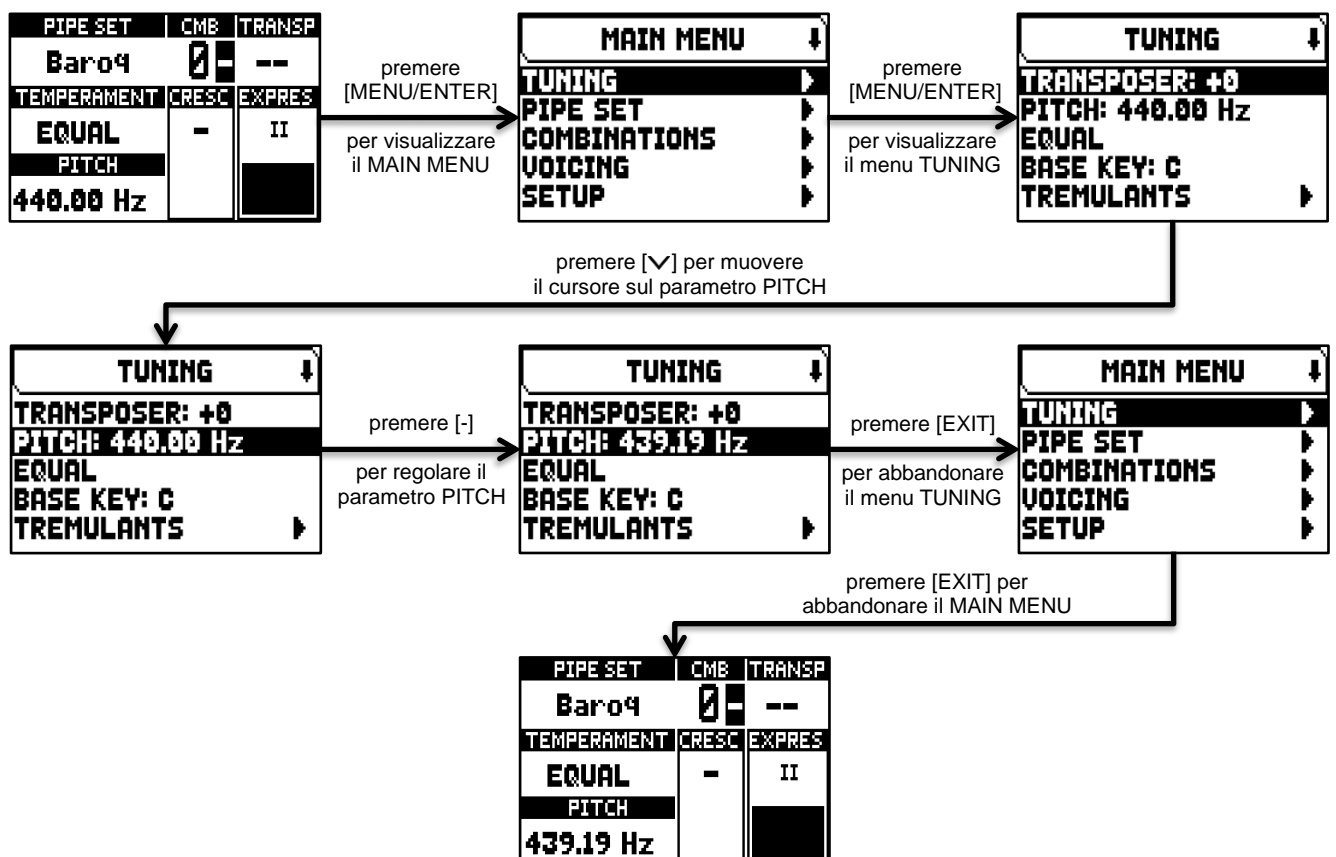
PIPE SET | CMB | TRANSP
Baro9 | 0 - | --
TEMPERAMENT | CRESC | EXPRES
EQUAL | - | II
PITCH
440.00 Hz

premere [MENU/ENTER]
per visualizzare il MAIN MENU

MAIN MENU
TUNING
PIPE SET
COMBINATIONS
VOICING
SETUP

premere [MENU/ENTER]
per visualizzare il menu TUNING

TUNING
TRANSPOSER: +0
PITCH: 440.00 Hz
EQUAL
BASE KEY: C
TREMULANTS

premere [∨] per muovere il cursore sul parametro PITCH

TUNING
TRANSPOSER: +0
PITCH: 440.00 Hz
EQUAL
BASE KEY: C
TREMULANTS

premere [-]
per regolare il parametro PITCH

TUNING
TRANSPOSER: +0
PITCH: 439.19 Hz
EQUAL
BASE KEY: C
TREMULANTS

premere [EXIT]
per abbandonare il menu TUNING

MAIN MENU
TUNING
PIPE SET
COMBINATIONS
VOICING
SETUP

premere [EXIT] per abbandonare il MAIN MENU

PIPE SET | CMB | TRANSP
Baro9 | 0 - | --
TEMPERAMENT | CRESC | EXPRES
EQUAL | - | II
PITCH
439.19 Hz